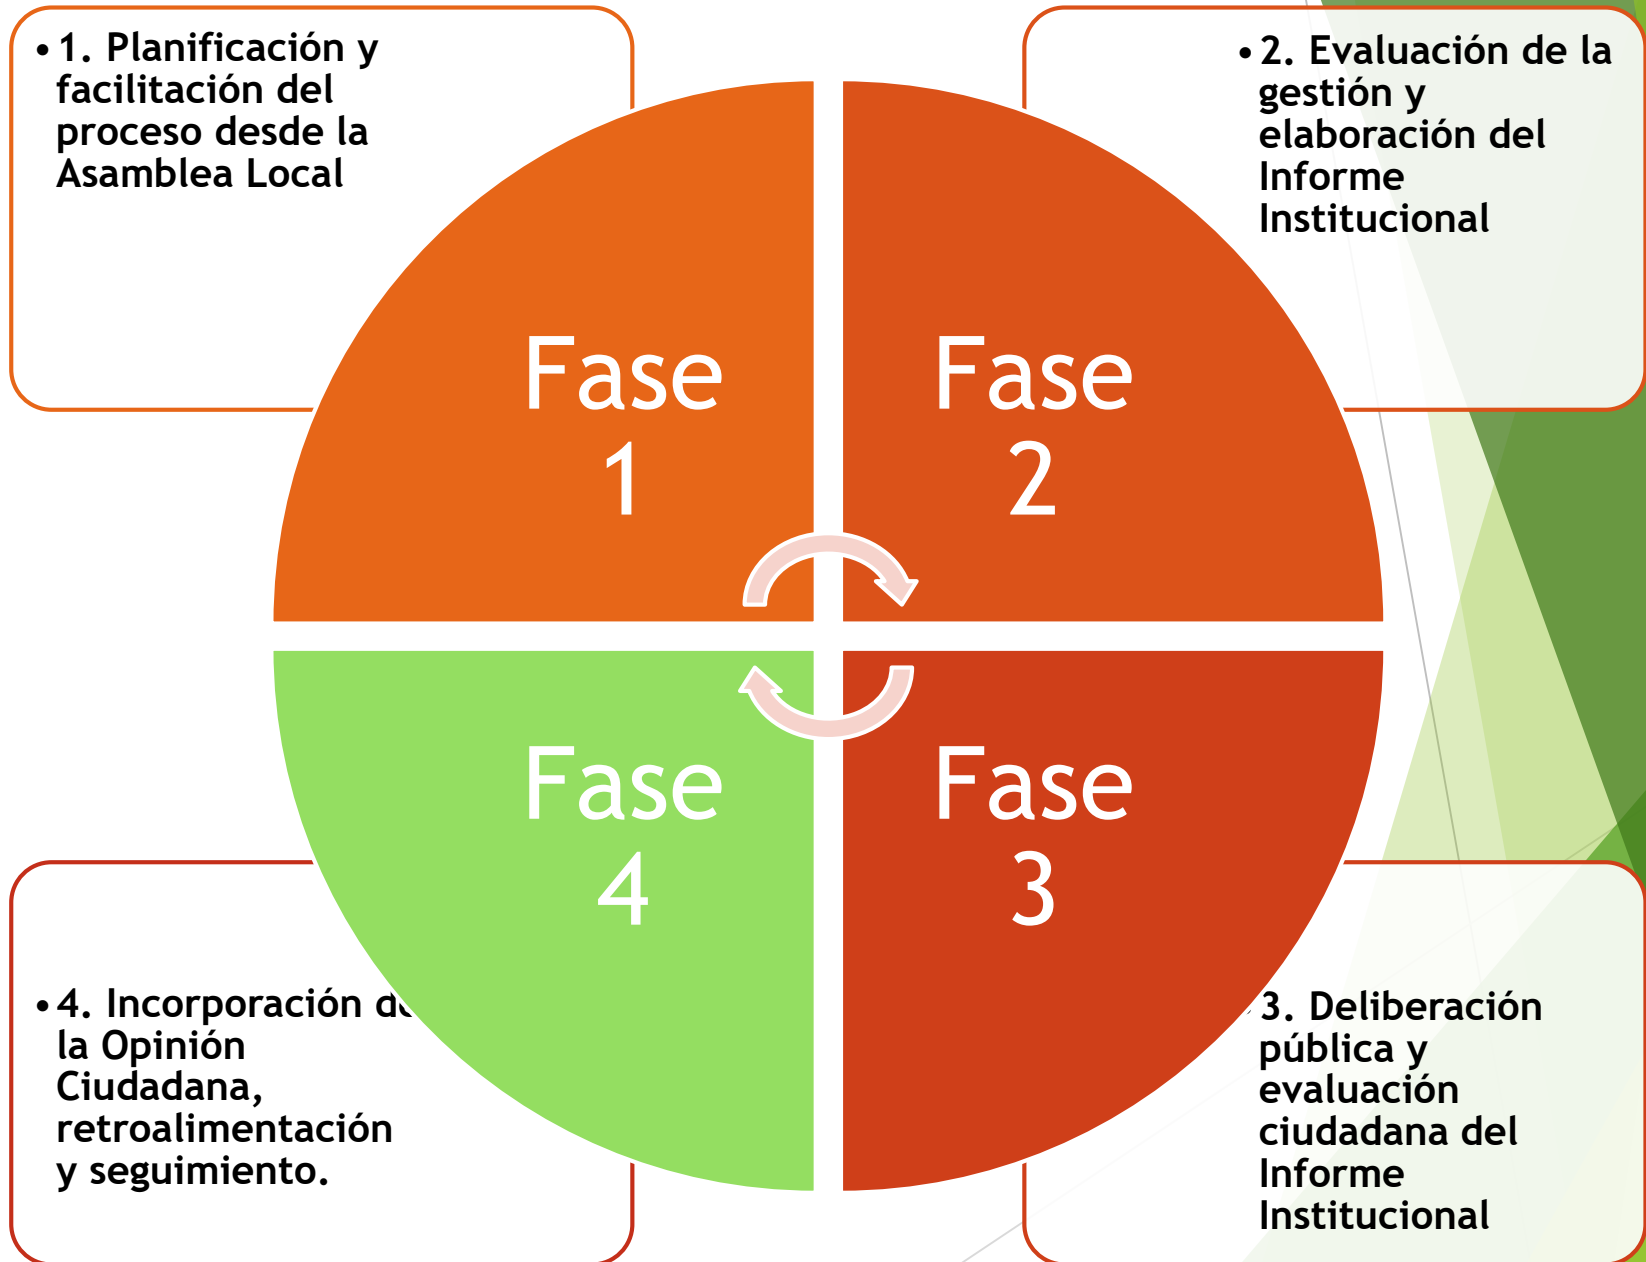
• 1. Planificación y facilitación del proceso desde la Asamblea Local

• 2. Evaluación de la gestión y elaboración del Informe Institucional

Fase 1

Fase 2

Fase 4

Fase 3

• 4. Incorporación d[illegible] la Opinión Ciudadana, retroalimentación y seguimiento.

3. Deliberación pública y evaluación ciudadana del Informe Institucional